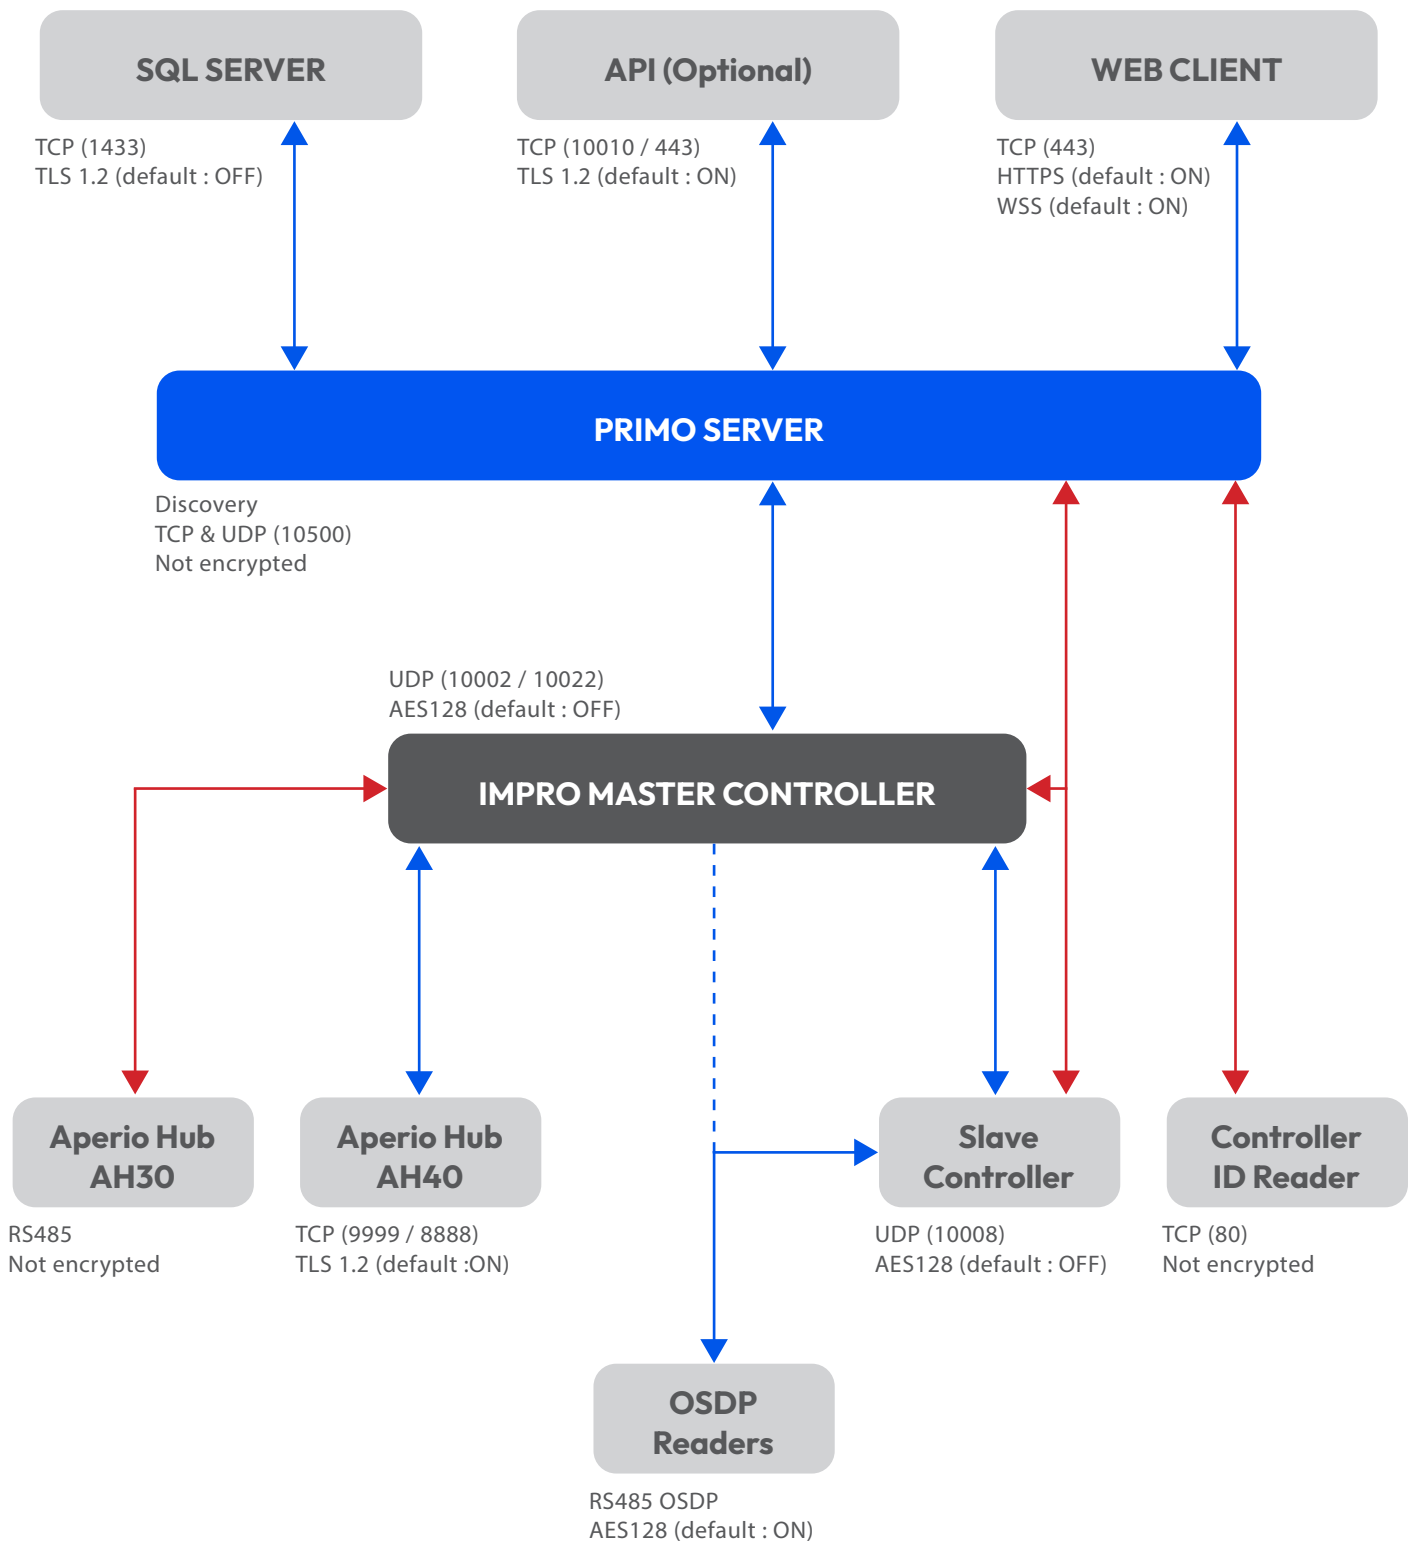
SQL SERVER

TCP (1433)
TLS 1.2 (default : OFF)

API (Optional)

TCP (10010 / 443)
TLS 1.2 (default : ON)

WEB CLIENT

TCP (443)
HTTPS (default : ON)
WSS (default : ON)

PRIMO SERVER

Discovery
TCP & UDP (10500)
Not encrypted

UDP (10002 / 10022)
AES128 (default : OFF)

IMPRO MASTER CONTROLLER

Aperio Hub AH30

RS485
Not encrypted

Aperio Hub AH40

TCP (9999 / 8888)
TLS 1.2 (default :ON)

Slave Controller

UDP (10008)
AES128 (default : OFF)

Controller ID Reader

TCP (80)
Not encrypted

OSDP Readers

RS485 OSDP
AES128 (default : ON)